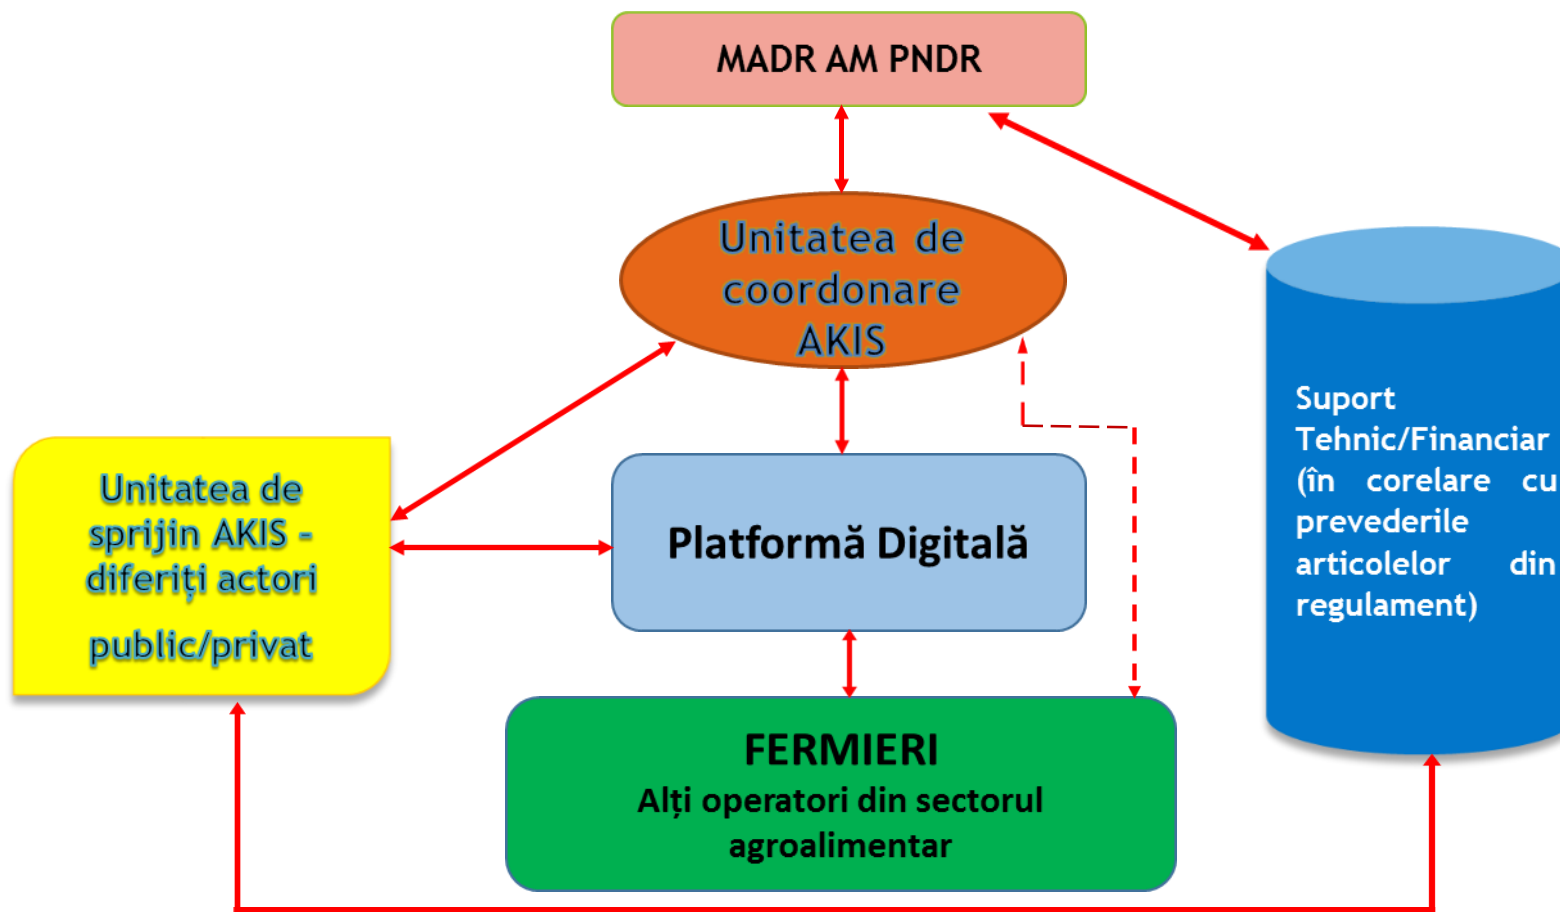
MADR AM PNDR

Unitatea de coordonare AKIS

Unitatea de sprijin AKIS - diferiți actori public/privat

Platformă Digitală

Suport Tehnic/Financiar (în corelare cu prevederile articolelor din regulament)

FERMIERI
Alți operatori din sectorul agroalimentar